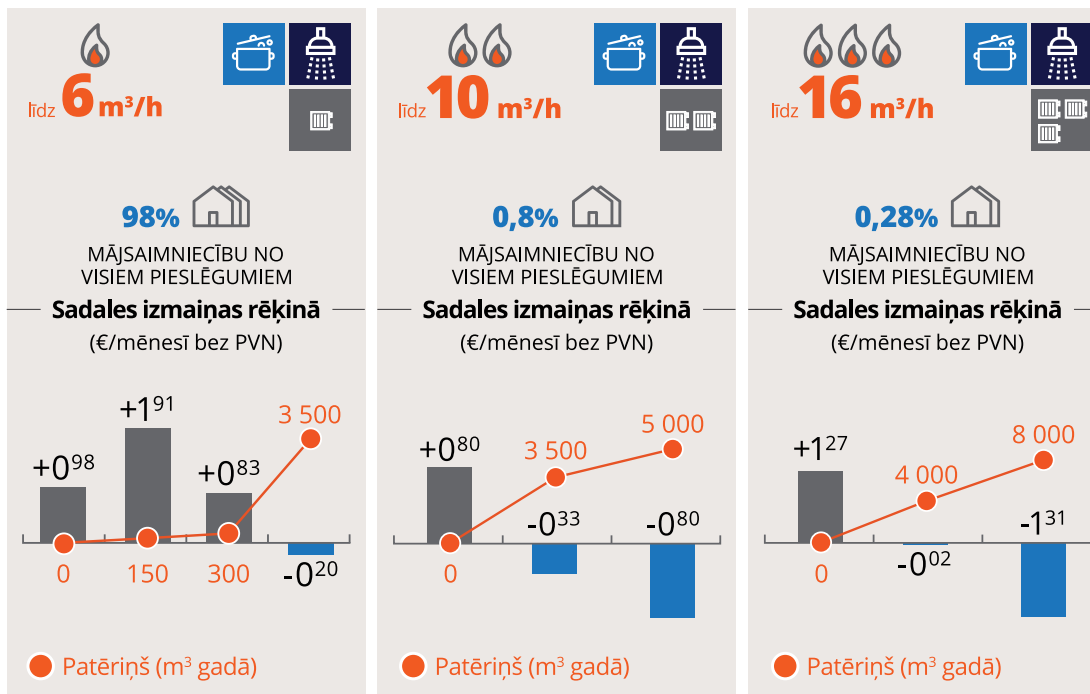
līdz 6 m³/h

98%

MĀJSAIMNIECĪBU NO VISIEM PIESLĒGUMIEM

Sadales izmaiņas rēķinā

(€/mēnesī bez PVN)

+0$^{98}$ +1$^{91}$ +0$^{83}$ -0$^{20}$

3 500

0 150 300

Patēriņš (m³ gadā)

līdz 10 m³/h

0,8%

MĀJSAIMNIECĪBU NO VISIEM PIESLĒGUMIEM

Sadales izmaiņas rēķinā

(€/mēnesī bez PVN)

+0$^{80}$ -0$^{33}$ -0$^{80}$

3 500 5 000

0

Patēriņš (m³ gadā)

līdz 16 m³/h

0,28%

MĀJSAIMNIECĪBU NO VISIEM PIESLĒGUMIEM

Sadales izmaiņas rēķinā

(€/mēnesī bez PVN)

+1$^{27}$ -0$^{02}$ -1$^{31}$

4 000 8 000

0

Patēriņš (m³ gadā)